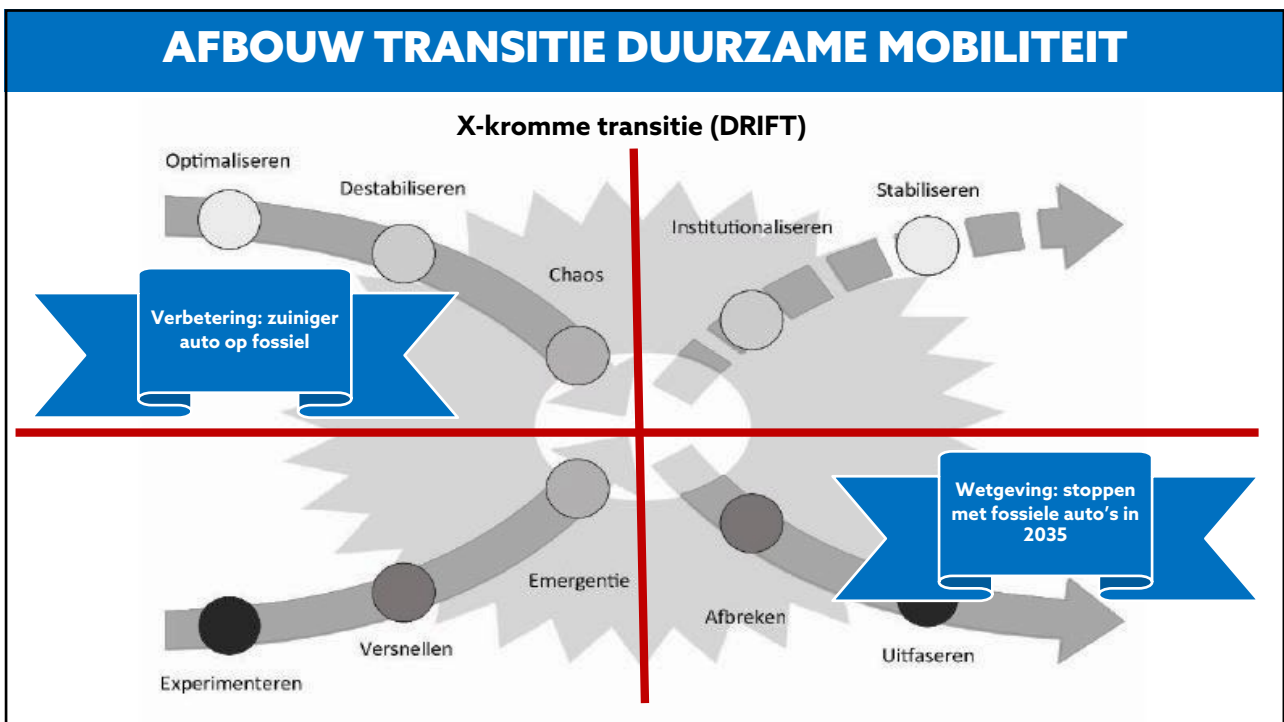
AFBOUW TRANSITIE DUURZAME MOBILITEIT

X-kromme transitie (DRIFT)

Optimaliseren

Destabiliseren

Chaos

Institutionaliseren

Stabiliseren

Verbetering: zuiniger auto op fossiel

Wetgeving: stoppen met fossiele auto's in 2035

Emergentie

Afbreken

Versnellen

Uitfaseren

Experimenteren